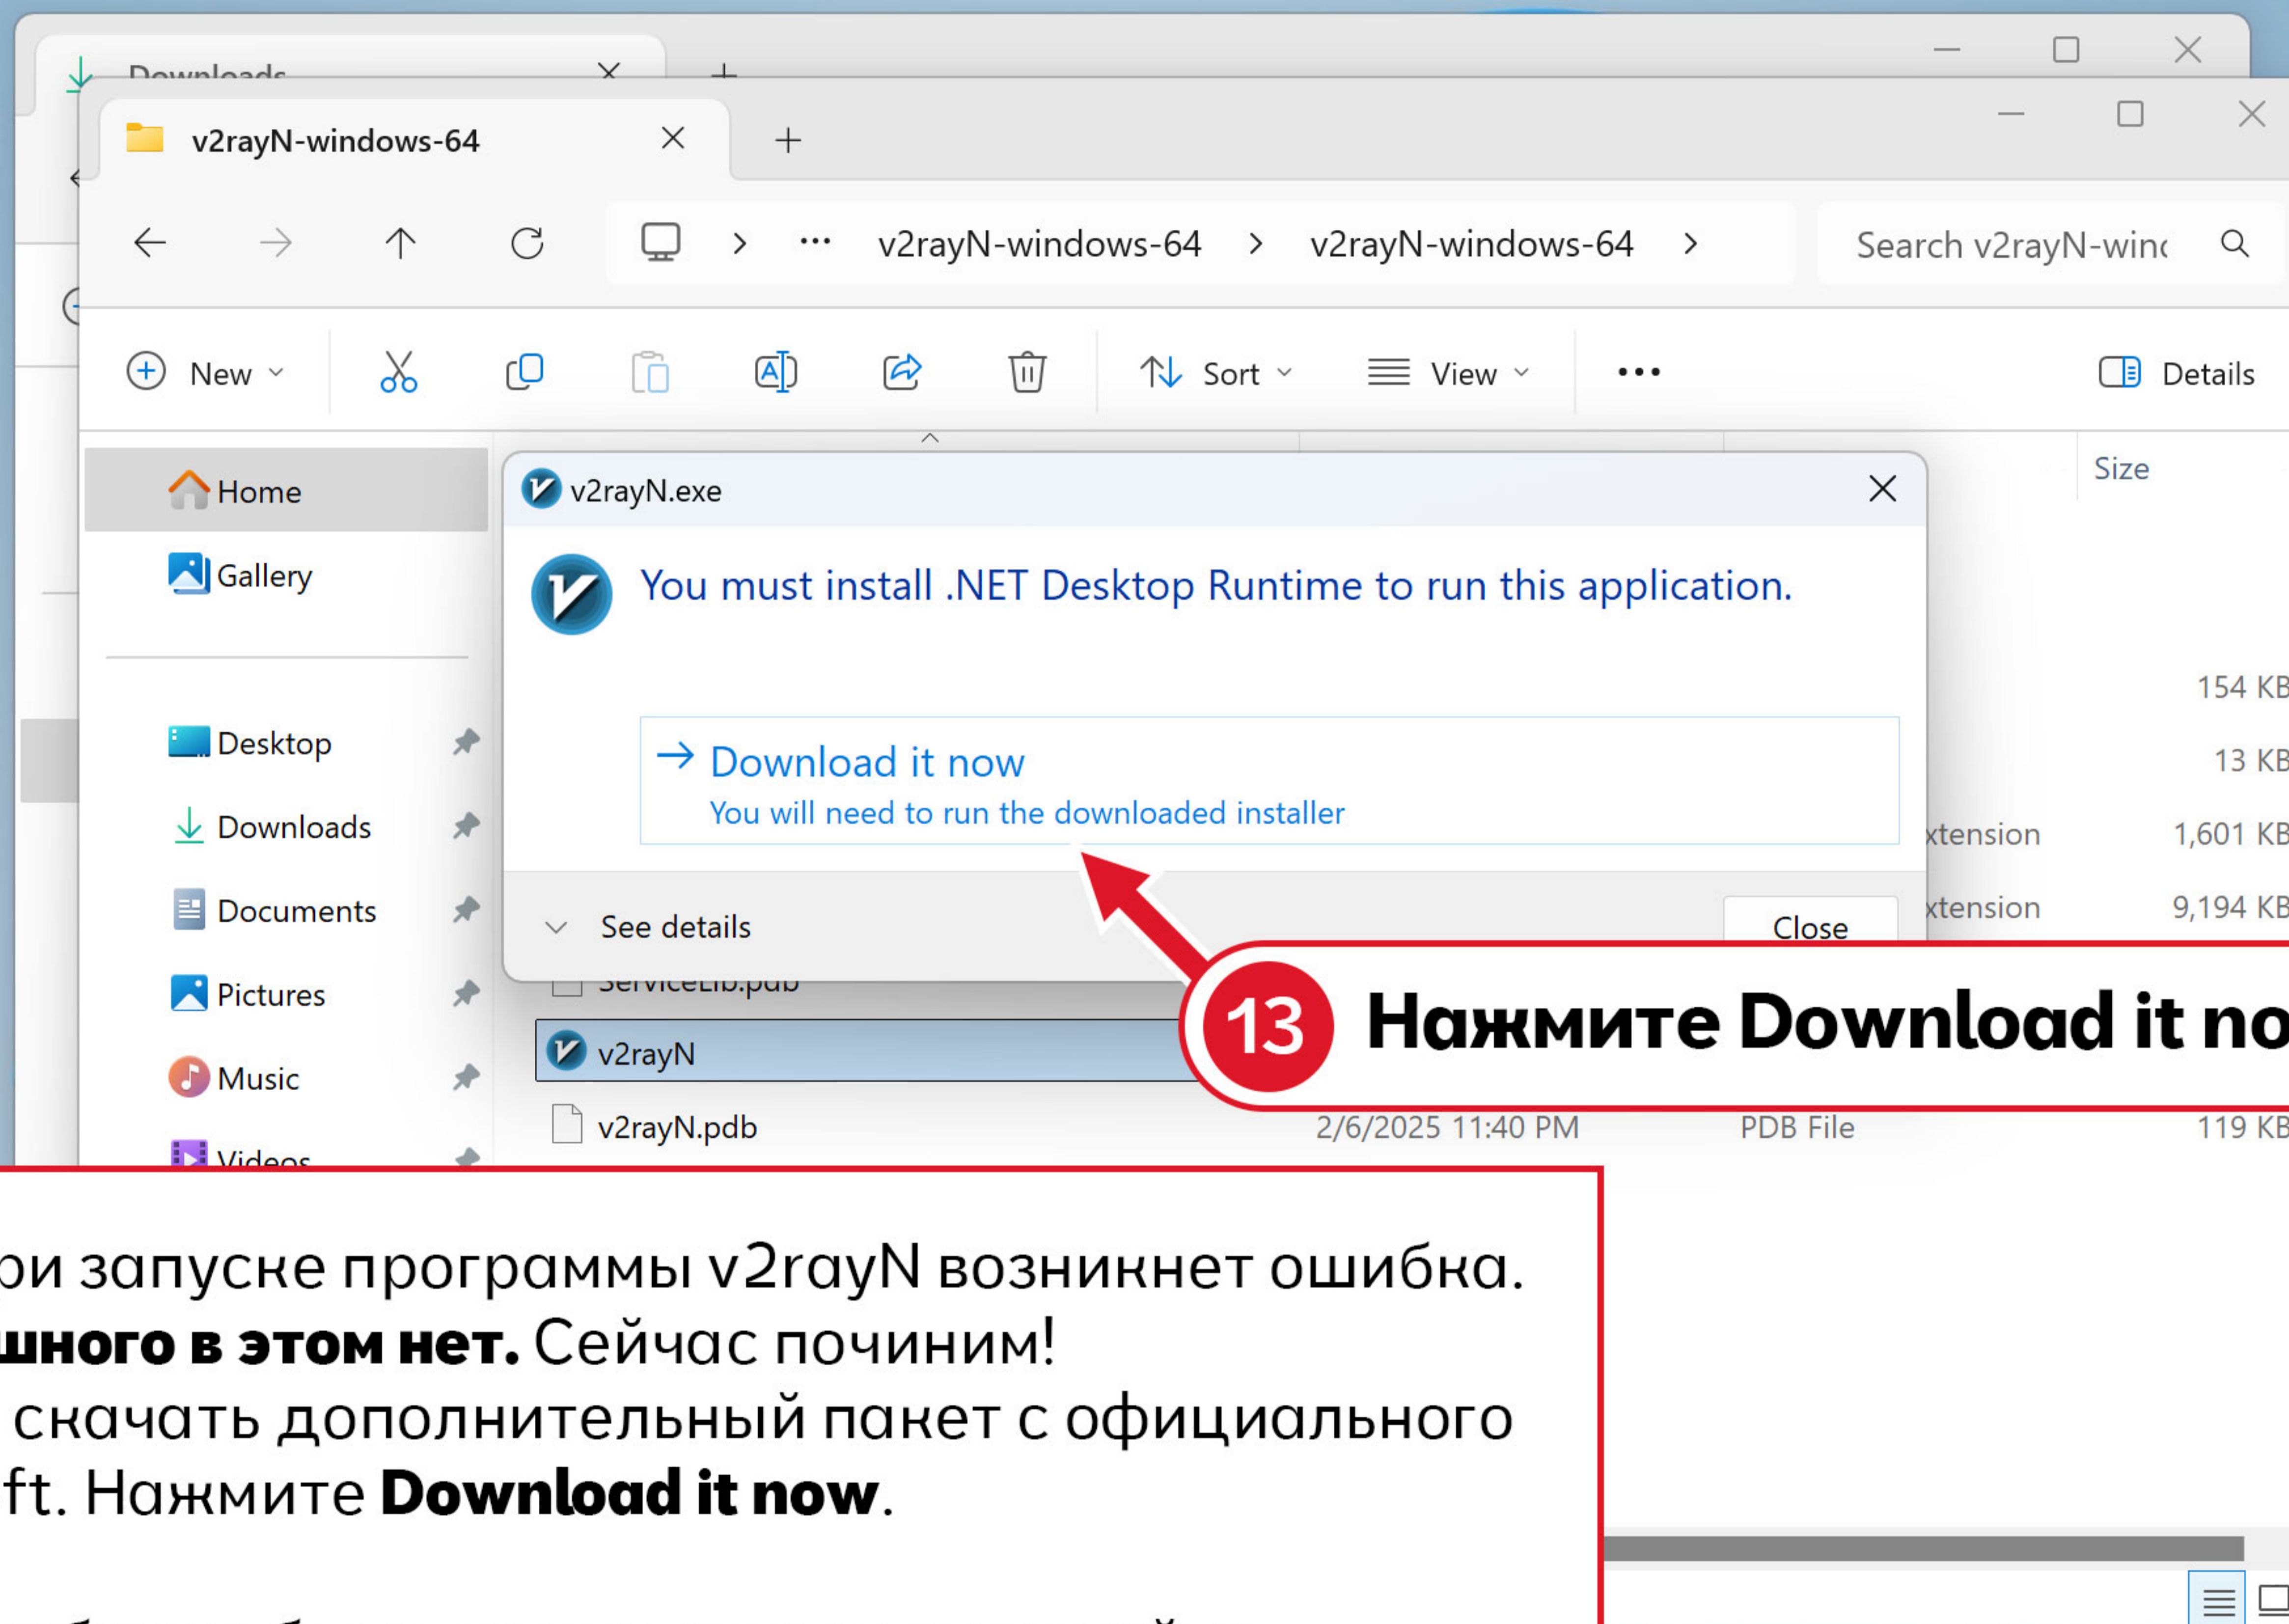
Downloads

v2rayN-windows-64

v2rayN-windows-64 > v2rayN-windows-64 >

Search v2rayN-winc

New

Sort

View

Details

Home

Gallery

Desktop

Downloads

Documents

Pictures

Music

Videos

Size

154 KB

13 KB

xtension 1,601 KB

xtension 9,194 KB

v2rayN.exe

You must install .NET Desktop Runtime to run this application.

→ Download it now
You will need to run the downloaded installer

See details

Close

ServiceLib.pdb

v2rayN

v2rayN.pdb 2/6/2025 11:40 PM PDB File 119 KB

13 Нажмите Download it no

ои запуске программы v2rayN возникнет ошибка.
шного в этом нет. Сейчас починим!
скачать дополнительный пакет с официального
ft. Нажмите Download it now.